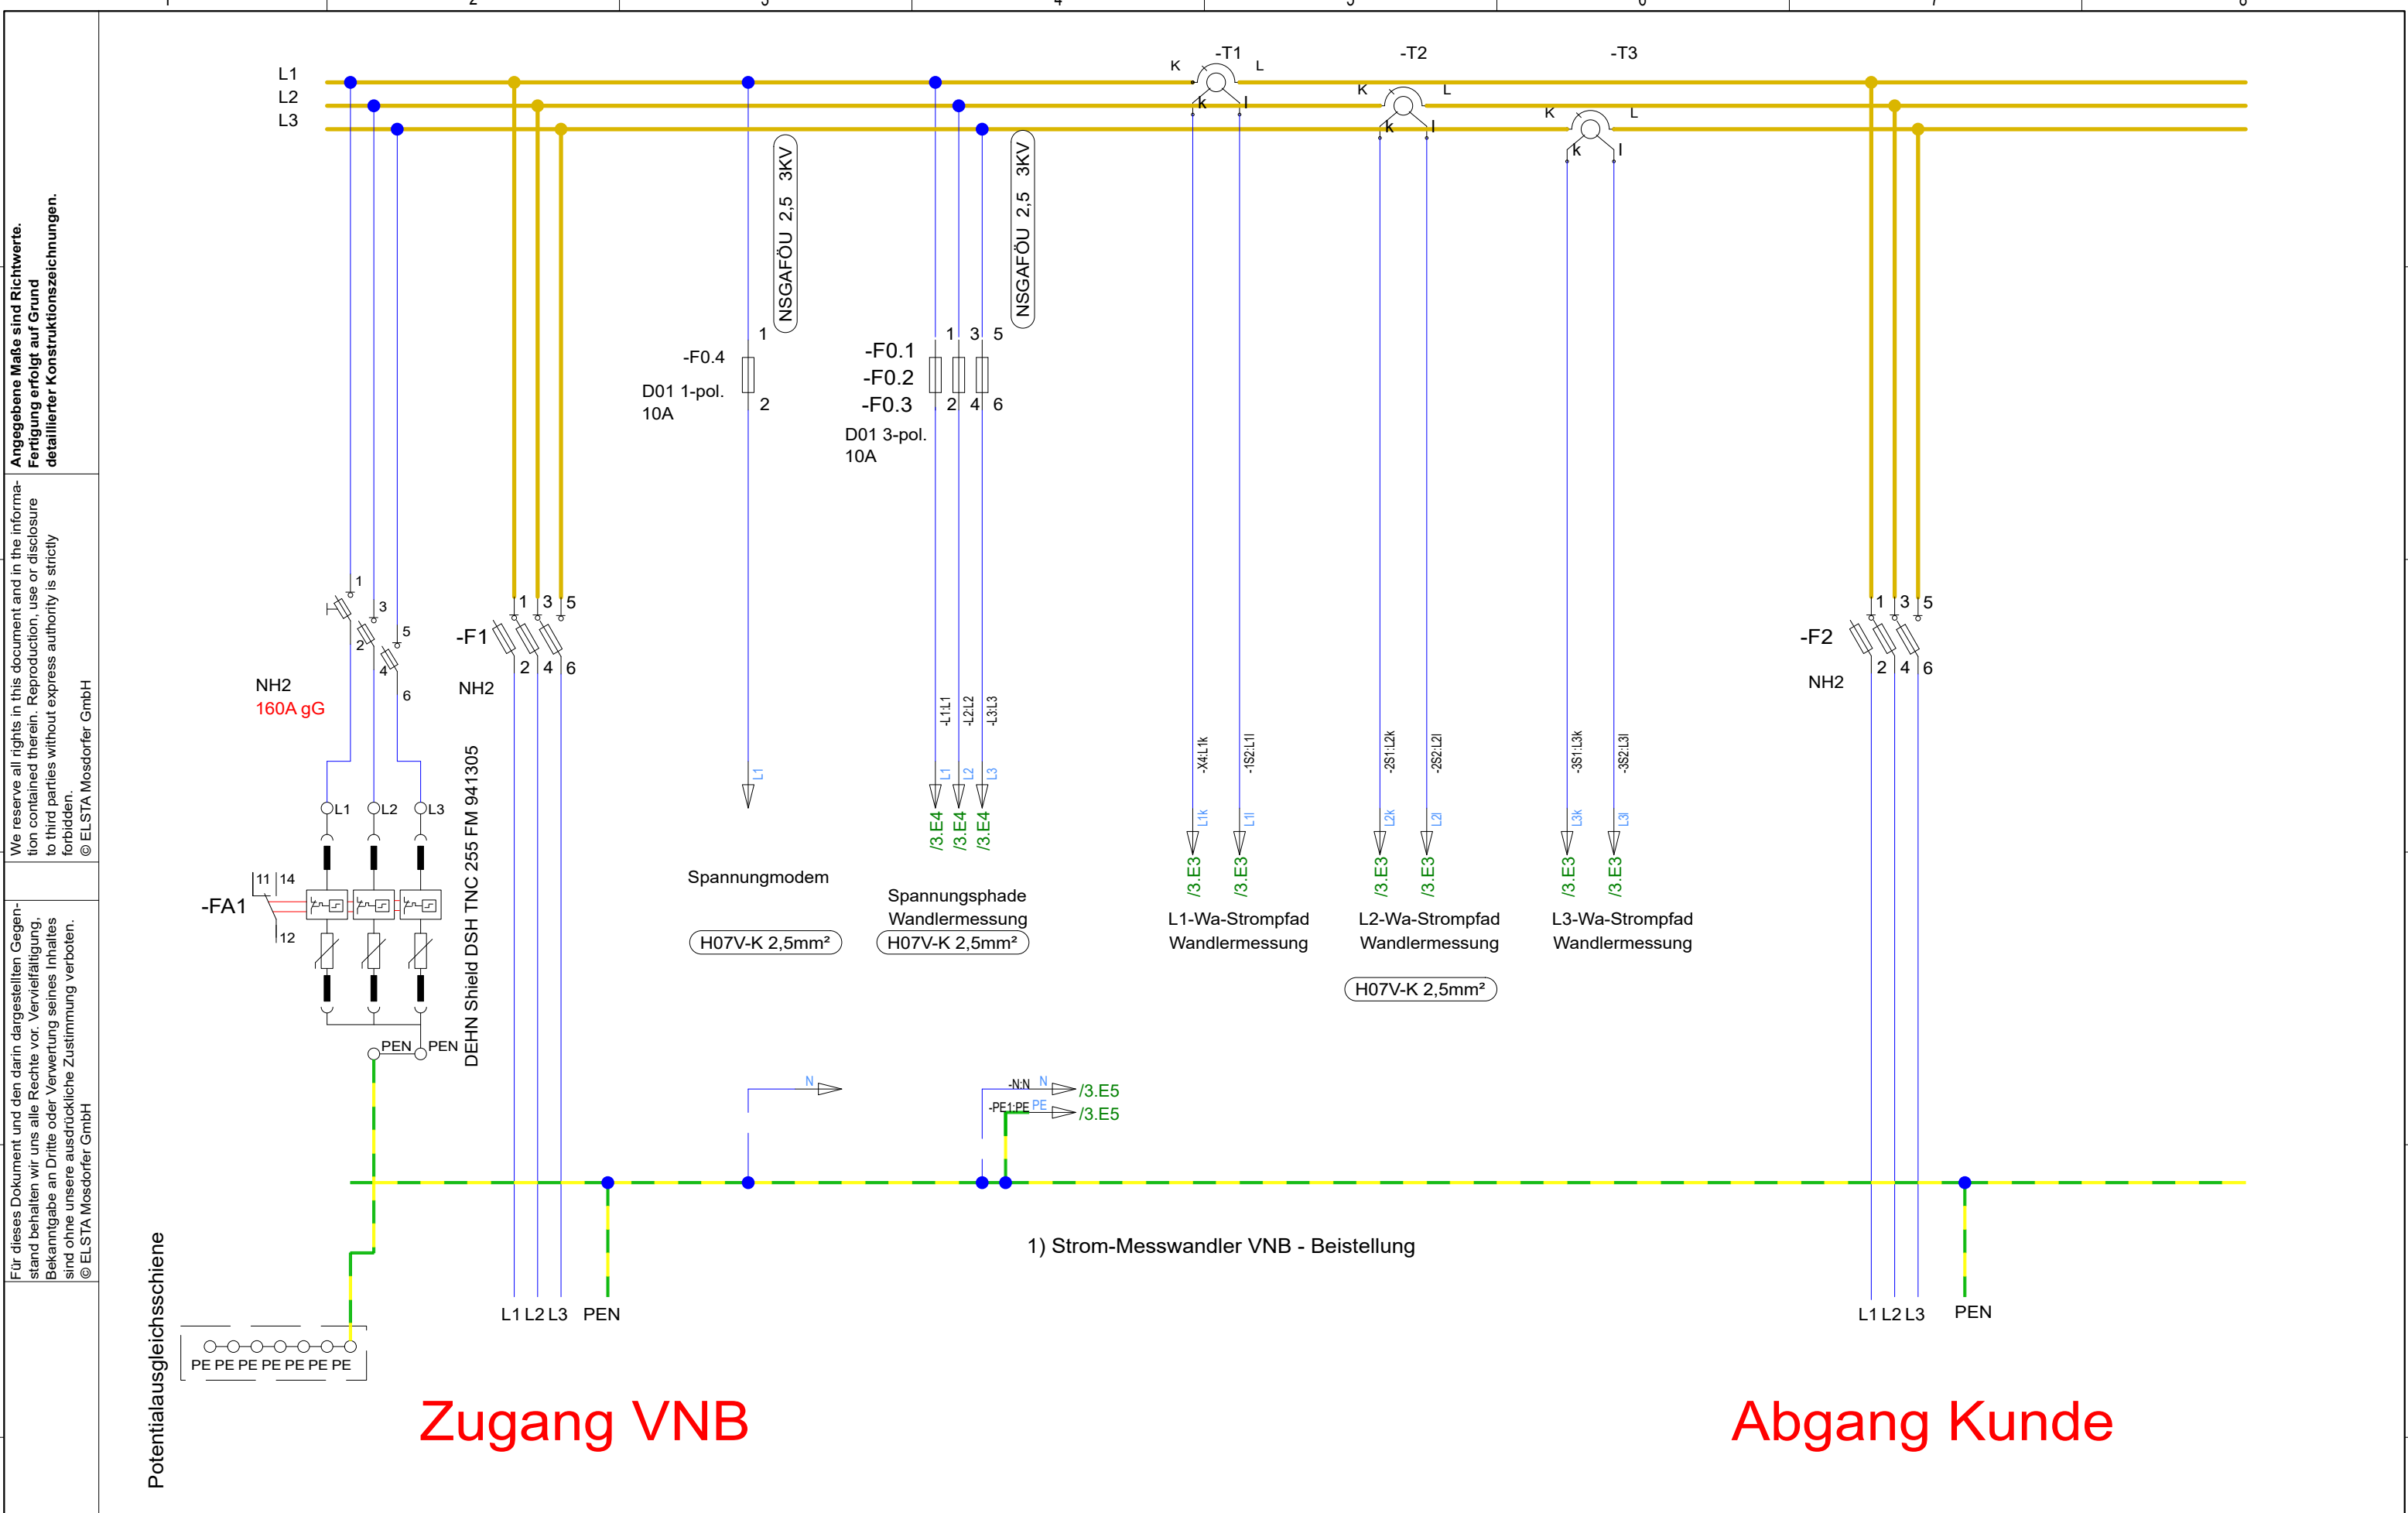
Angegebene Maße sind Richtwerte. Fertigung erfolgt auf Grund detaillierter Konstruktionszeichnungen.

We reserve all rights in this document and in the information contained therein. Reproduction, use or disclosure to third parties without express authority is strictly forbidden.
© ELSTA Mosdorfer GmbH

Für dieses Dokument und den darin dargestellten Gegenstand behalten wir uns alle Rechte vor. Vervielfältigung, Bekanntgabe an Dritte oder Verwertung seines Inhaltes sind ohne unsere ausdrückliche Zustimmung verboten.
© ELSTA Mosdorfer GmbH

L1
L2
L3

-T1 K L k l
-T2 K L k l
-T3 K L k l

NSGAFÖU 2,5 3KV
NSGAFÖU 2,5 3KV

-F0.4 1 2
D01 1-pol.
10A

-F0.1
-F0.2
-F0.3
1 3 5
2 4 6
D01 3-pol.
10A

1 3 5 2 4 6
NH2
160A gG

-F1 1 3 5 2 4 6
NH2

-F2 1 3 5 2 4 6
NH2

-L1:L1 -L2:L2 -L3:L3
L1 L1 L2 L3
/3.E4 /3.E4 /3.E4

-X4:L1k -1S2:L1l -2S1:L2k -2S2:L2l -3S1:L3k -3S2:L3l
L1k L1l L2k L2l L3k L3l
/3.E3 /3.E3 /3.E3 /3.E3 /3.E3 /3.E3

L1 L2 L3
11 14
-FA1
12
PEN PEN
DEHN Shield DSH TNC 255 FM 941305

Spannungmodem
H07V-K 2,5mm²

Spannungsphade Wandlermessung
H07V-K 2,5mm²

L1-Wa-Strompfad Wandlermessung
L2-Wa-Strompfad Wandlermessung
L3-Wa-Strompfad Wandlermessung
H07V-K 2,5mm²

N
-N:N N /3.E5
-PE1:PE PE /3.E5

1) Strom-Messwandler VNB - Beistellung

L1 L2 L3 PEN
L1 L2 L3 PEN

PE PE PE PE PE PE PE
Potentialausgleichsschiene

Zugang VNB
Abgang Kunde